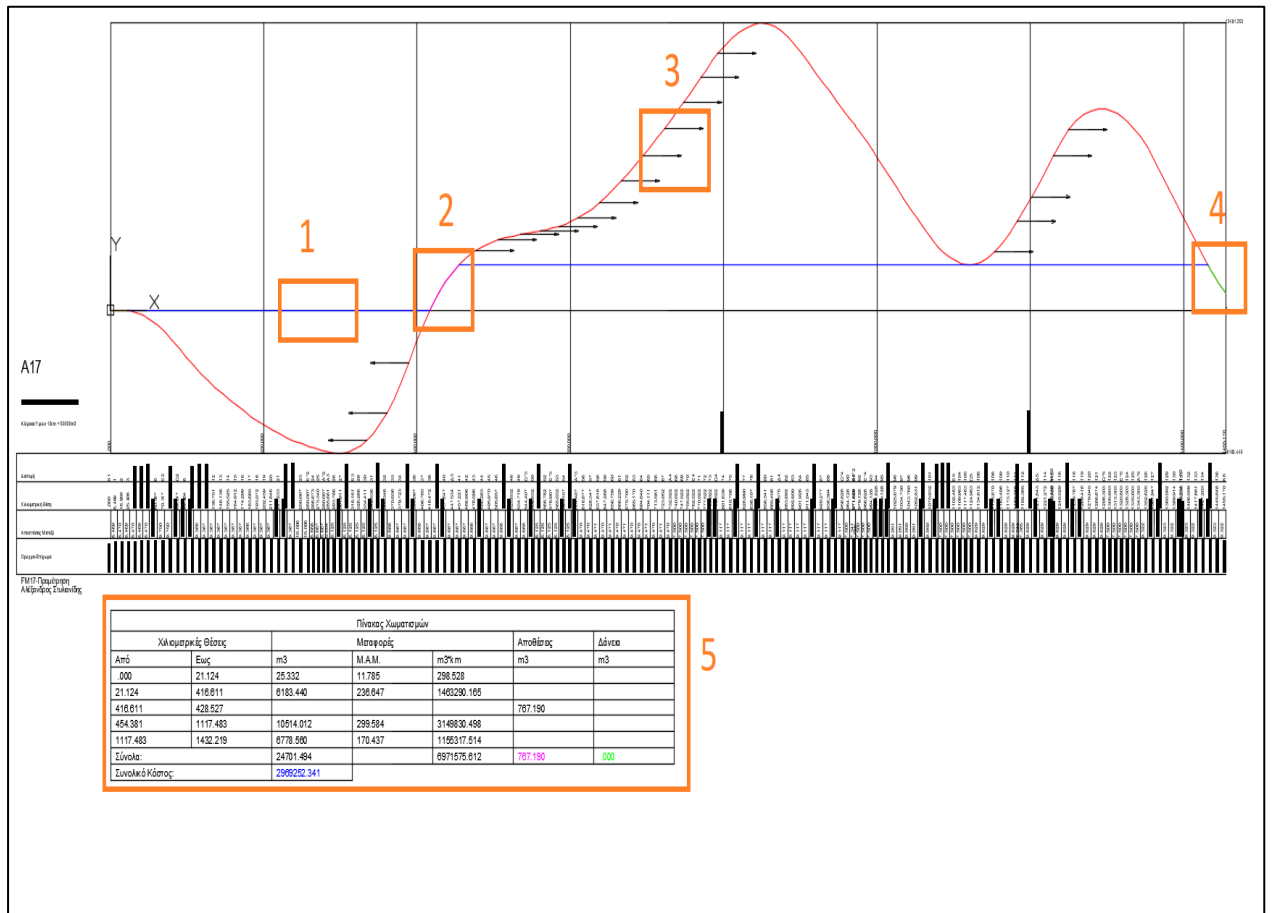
3

2

1

4

Y

X

A17

Κλίμακα Υ μία 10cm = 50000m3

FM17-Προμέτρηση
Αλέξανδρος Στυλιανίδης

Πίνακας Χωματισμών

| Χιλιομετρικές Θέσεις | | Μεταφορές | | | Αποθέσεις | Δάνεια |
|---|---|---|---|---|---|---|
| Από | Εως | m3 | M.A.M. | m3*km | m3 | m3 |
| .000 | 21.124 | 25.332 | 11.785 | 298.528 | | |
| 21.124 | 416.611 | 6183.440 | 236.647 | 1463290.165 | | |
| 416.611 | 428.527 | | | | 767.190 | |
| 454.381 | 1117.483 | 10514.012 | 299.584 | 3149830.498 | | |
| 1117.483 | 1432.219 | 6778.560 | 170.437 | 1155317.514 | | |
| Σύνολα: | | 24701.494 | | 6971575.612 | 767.190 | .000 |
| Συνολικό Κόστος: | | 2969252.341 | | | | |

5